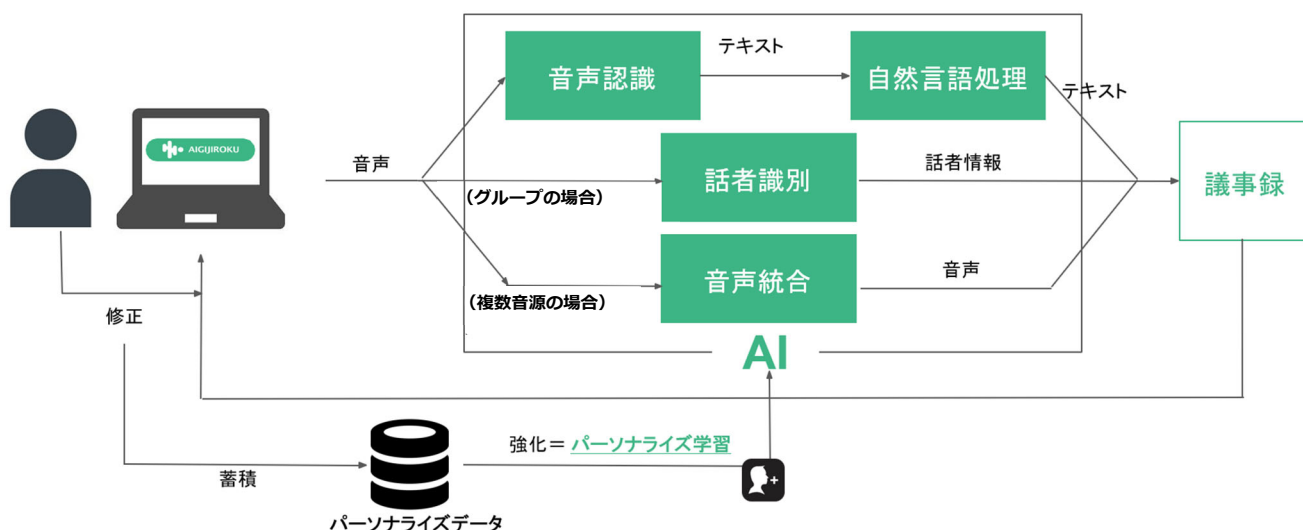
AIGIJIROKU

音声

音声認識

テキスト

自然言語処理

テキスト

（グループの場合）

話者識別

話者情報

議事録

（複数音源の場合）

音声統合

音声

AI

修正

強化＝ パーソナライズ学習

蓄積

パーソナライズデータ